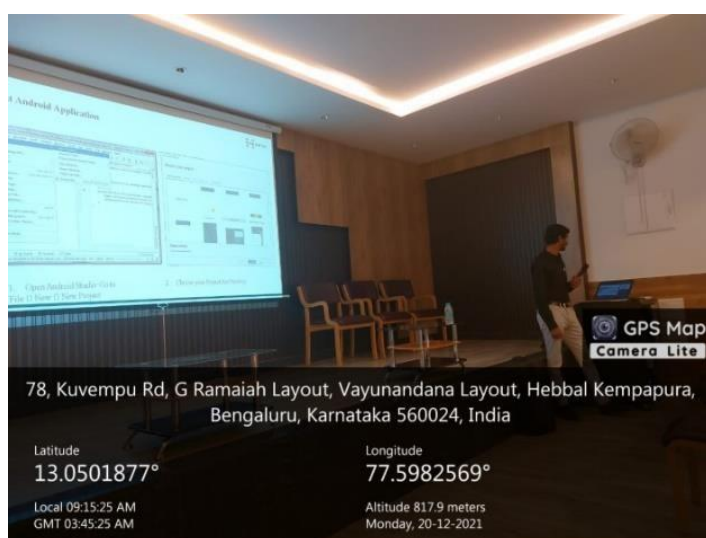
Android Application

1. Open Android Studio Click File () New () New Project

2. Choose new Project Activity

GPS Map Camera Lite

78, Kuvempu Rd, G Ramaiah Layout, Vayunandana Layout, Hebbal Kempapura, Bengaluru, Karnataka 560024, India

Latitude
13.0501877°

Longitude
77.5982569°

Local 09:15:25 AM
GMT 03:45:25 AM

Altitude 817.9 meters
Monday, 20-12-2021